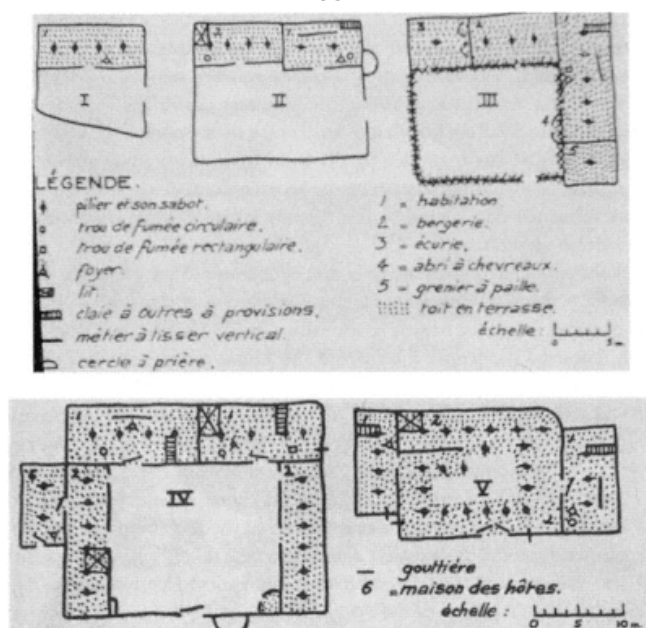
I

II

III

LÉGENDE.

pilier et son sabot.
trou de fumée circulaire.
trou de fumée rectangulaire.
foyer.
lit.
claie à outres à provisions.
métier à tisser vertical.
cercle à prière.

1 = habitation
2 = bergerie.
3 = écurie.
4 = abri à chevreaux.
5 = grenier à paille.
toit en terrasse.

échelle : 0 5m

IV

V

gouttière
6 = maison des hôtes.

échelle : 0 5 10m